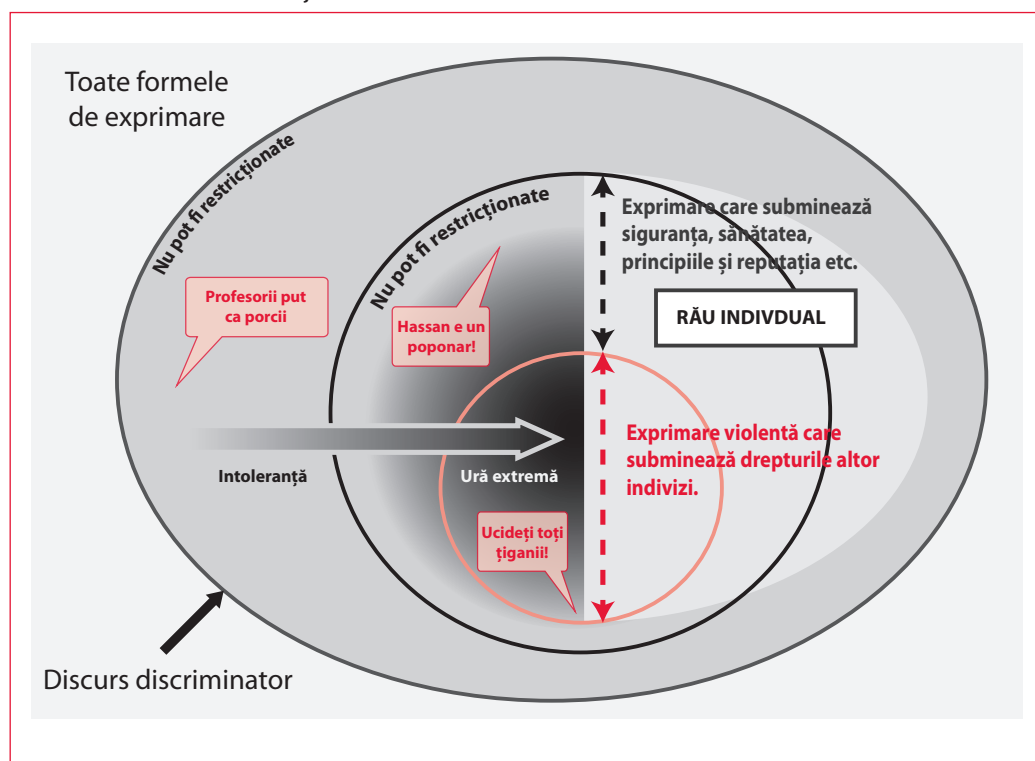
Toate formele de exprimare

Nu pot fi restricționate

Nu pot fi restricționate

Exprimare care subminează siguranța, sănătatea, principiile și reputația etc.

RĂU INDIVDUAL

Profesorii put ca porcii

Hassan e un poponar!

Exprimare violentă care subminează drepturile altor indivizi.

Intoleranță

Ură extremă

Ucideți toți țiganii!

Discurs discriminator